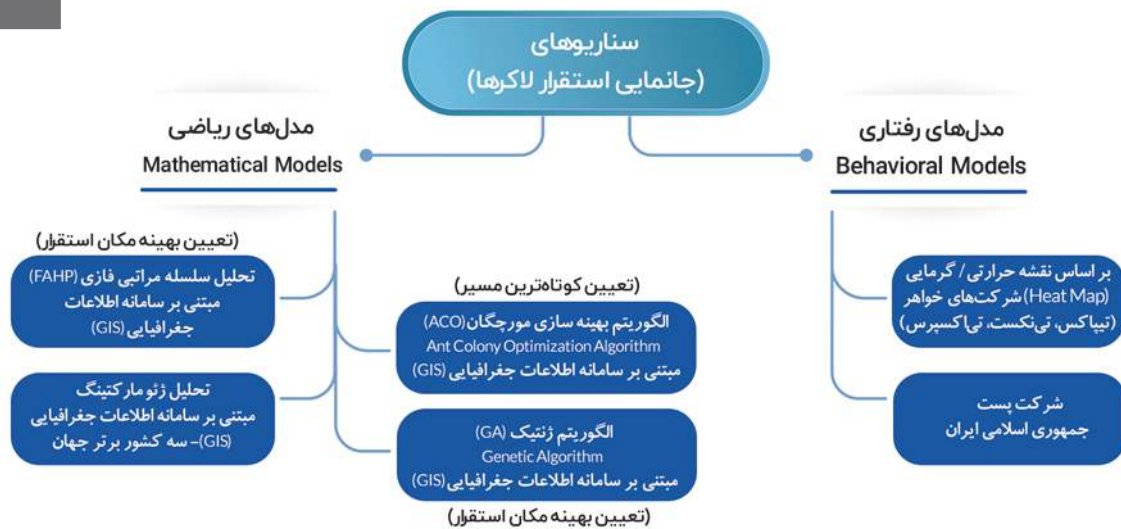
سناریوهای
(جانمایی استقرار لاکرها)

مدل‌های رفتاری
Behavioral Models

بر اساس نقشه حرارتی / گرمایی (Heat Map) شرکت‌های خواهر (تیپاکس، تی‌نکست، تی‌اکسپرس)

شرکت پست
جمهوری اسلامی ایران

مدل‌های ریاضی
Mathematical Models

(تعیین بهینه مکان استقرار)
تحلیل سلسله مراتبی فازی (FAHP) مبتنی بر سامانه اطلاعات جغرافیایی (GIS)

تحلیل ژئو مارکتینگ
مبتنی بر سامانه اطلاعات جغرافیایی (GIS)– سه کشور برتر جهان

(تعیین کوتاه‌ترین مسیر)
الگوریتم بهینه سازی مورچگان (ACO)
Ant Colony Optimization Algorithm
مبتنی بر سامانه اطلاعات جغرافیایی (GIS)

الگوریتم ژنتیک (GA)
Genetic Algorithm
مبتنی بر سامانه اطلاعات جغرافیایی (GIS)
(تعیین بهینه مکان استقرار)